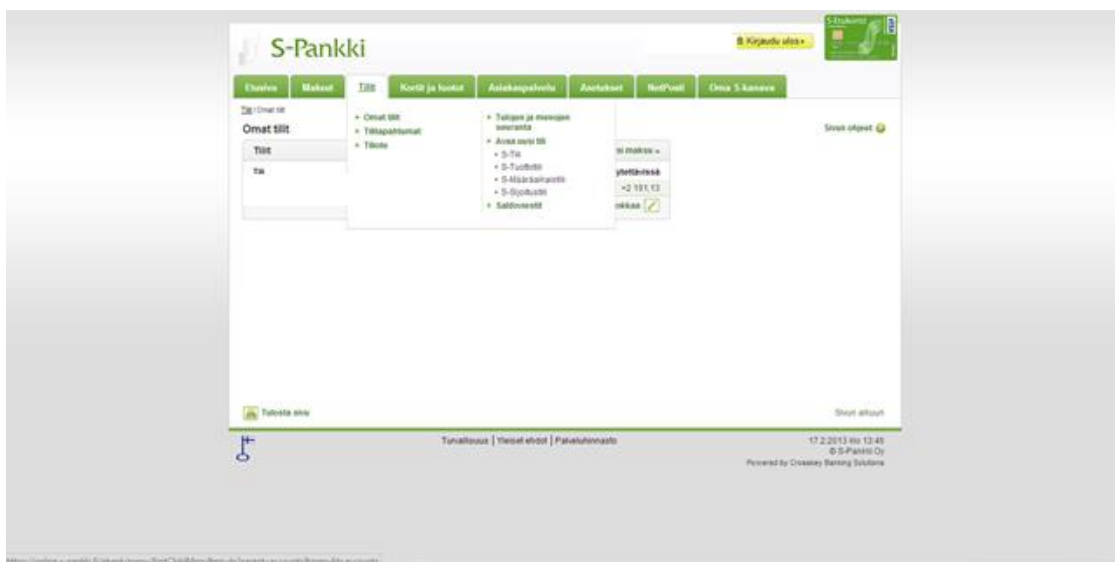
S-Pankki

B Kirjaudu ulos »

S-Etukortti

Etusivu | Maksut | Tilit | Kortit ja luotot | Asiakaspalvelu | Asetukset | NetPosti | Oma S-kanava

Tilit / Omat tilit

Omat tilit

Tilit

Tili

Omat tilit
Tilitapahtumat
Tiliote

Tulojen ja menojen seuranta
Avaa uusi tili
S-Tili
S-Tuottotili
S-Määräaikaistili
S-Sijoitustili
Saldoviestit

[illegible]i maksu »

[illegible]ytettävissä

+2 191,13

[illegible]okkaa

Sivun ohjeet

Tulosta sivu

Sivun alkuun

Turvallisuus | Yleiset ehdot | Palveluhinnasto

17.2.2013 klo 13:46
© S-Pankki Oy
Powered by Crosskey Banking Solutions

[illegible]